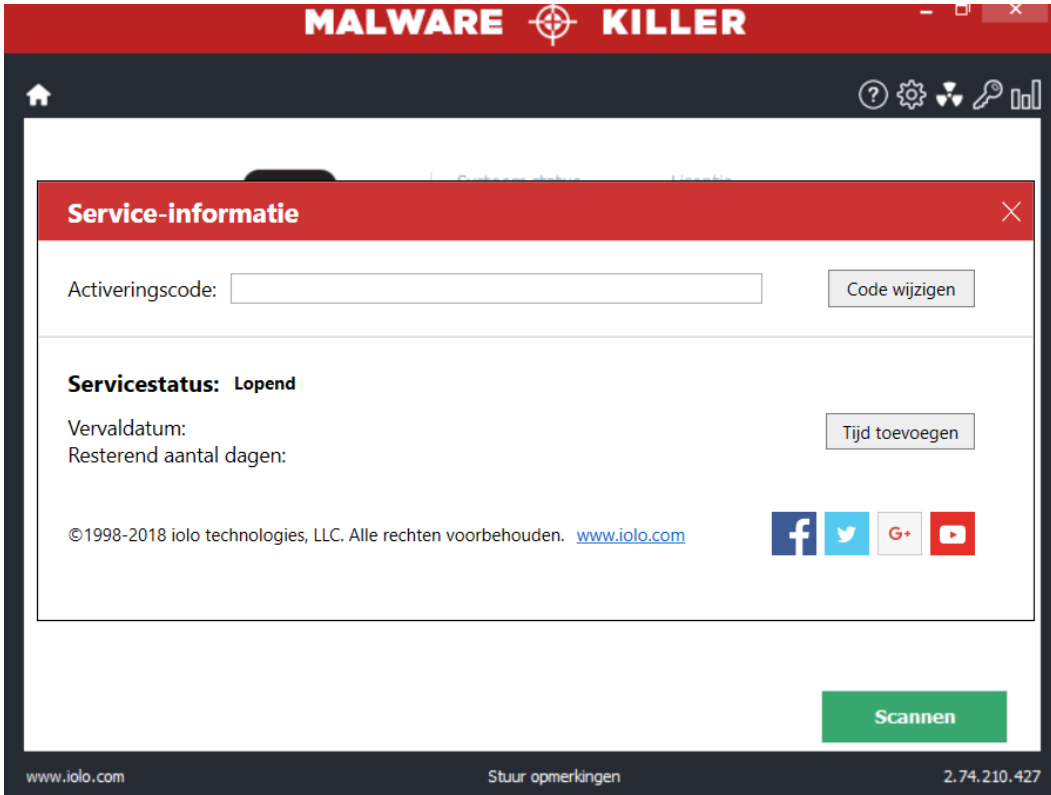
MALWARE KILLER

Service-informatie

Activeringscode:

Code wijzigen

Servicestatus: Lopend

Vervaldatum:
Resterend aantal dagen:

Tijd toevoegen

©1998-2018 iolo technologies, LLC. Alle rechten voorbehouden. www.iolo.com

G+

Scannen

www.iolo.com

Stuur opmerkingen

2.74.210.427